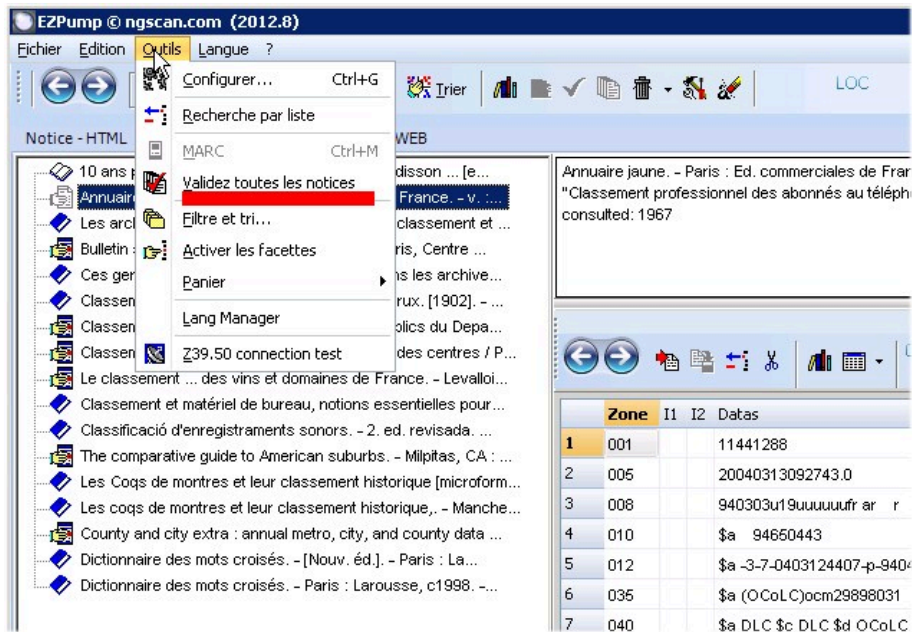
EZPump © ngscan.com (2012.8)

Fichier Edition Outils Langue ?

Trier LOC

Notice - HTML WEB

Configurer... Ctrl+G
Recherche par liste
MARC Ctrl+M
Validez toutes les notices
Filtre et tri...
Activer les facettes
Panier
Lang Manager
Z39.50 connection test

10 ans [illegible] disson ... [e...
Annuair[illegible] France. - v. :...
Les arc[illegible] classement et ...
Bulletin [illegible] ris, Centre ...
Ces ger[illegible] ns les archive...
Classen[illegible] rux. [1902]. - ...
Classen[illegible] lics du Depa...
Classen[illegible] des centres / P...
Le classement ... des vins et domaines de France. - Levalloi...
Classement et matériel de bureau, notions essentielles pour...
Classificació d'enregistraments sonors. - 2. ed. revisada. ...
The comparative guide to American suburbs. - Milpitas, CA : ...
Les Coqs de montres et leur classement historique [microform...
Les coqs de montres et leur classement historique,. - Manche...
County and city extra : annual metro, city, and county data ...
Dictionnaire des mots croisés. - [Nouv. éd.]. - Paris : La...
Dictionnaire des mots croisés. - Paris : Larousse, c1998. -...

Annuaire jaune. - Paris : Ed. commerciales de Fran
"Classement professionnel des abonnés au télépho
consulted: 1967

| | Zone | I1 | I2 | Datas |
|---|---|---|---|---|
| 1 | 001 | | | 11441288 |
| 2 | 005 | | | 20040313092743.0 |
| 3 | 008 | | | 940303u19uuuuuufr ar r |
| 4 | 010 | | | $a 94650443 |
| 5 | 012 | | | $a -3-7-0403124407-p-9404 |
| 6 | 035 | | | $a (OCoLC)ocm29898031 |
| 7 | 040 | | | $a DLC $c DLC $d OCoLC |